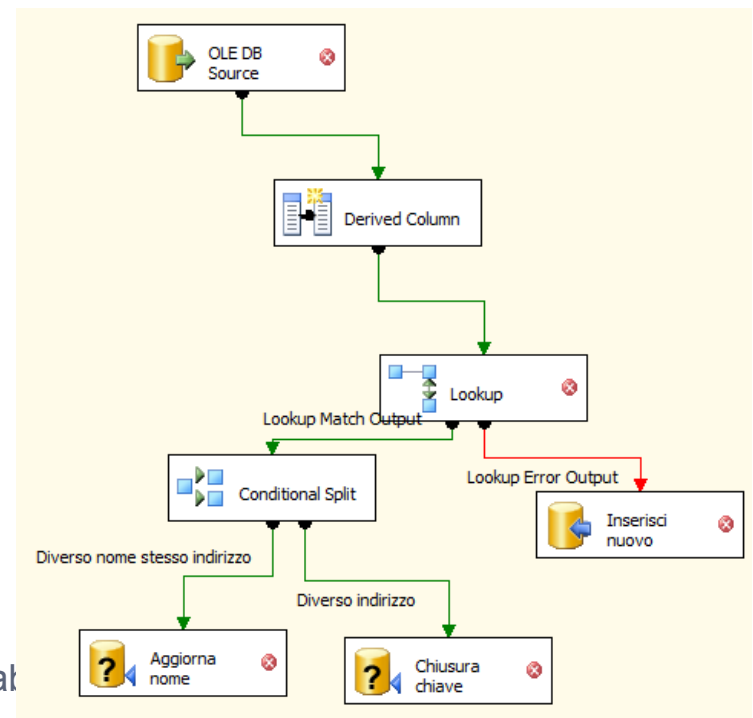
OLE DB Source

Derived Column

Lookup

Lookup Match Output

Lookup Error Output

Conditional Split

Inserisci nuovo

Diverso nome stesso indirizzo

Diverso indirizzo

Aggiorna nome

Chiusura chiave

ab